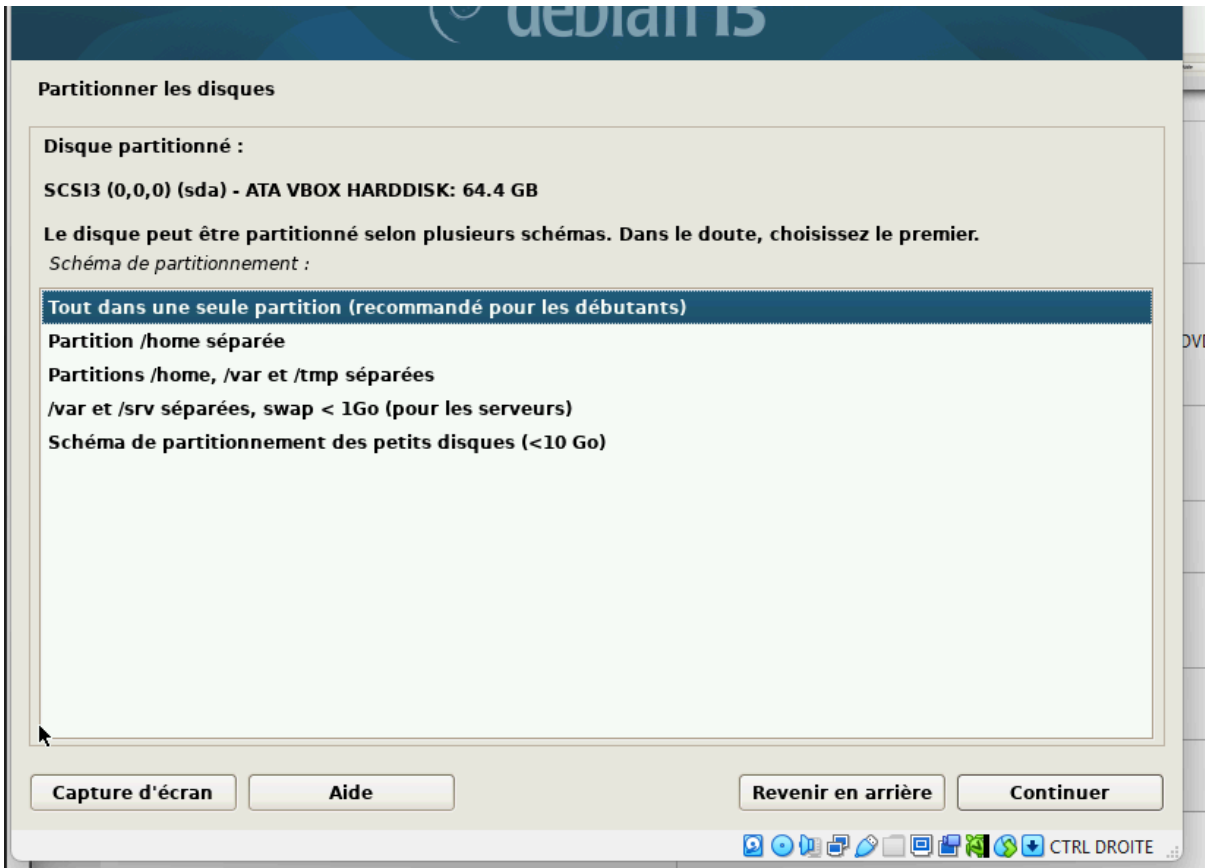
debian 13

Partitionner les disques

Disque partitionné :

SCSI3 (0,0,0) (sda) - ATA VBOX HARDDISK: 64.4 GB

Le disque peut être partitionné selon plusieurs schémas. Dans le doute, choisissez le premier.

Schéma de partitionnement :

Tout dans une seule partition (recommandé pour les débutants)
Partition /home séparée
Partitions /home, /var et /tmp séparées
/var et /srv séparées, swap < 1Go (pour les serveurs)
Schéma de partitionnement des petits disques (<10 Go)

Capture d'écran
Aide
Revenir en arrière
Continuer

CTRL DROITE